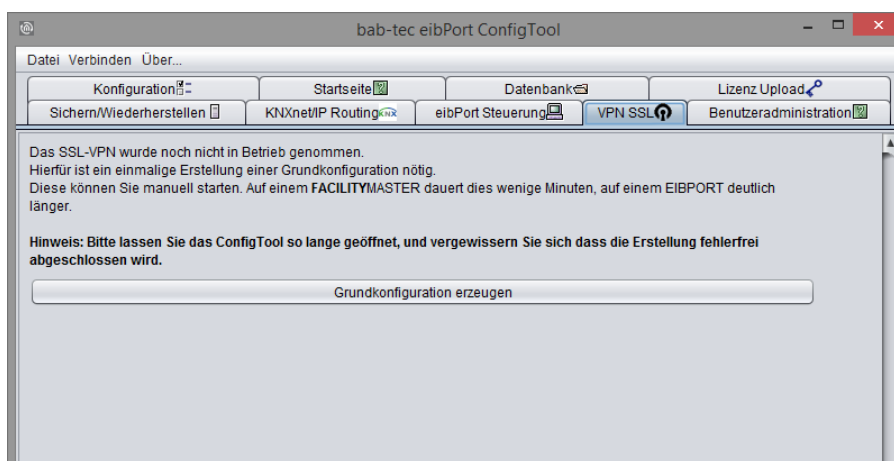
bab-tec eibPort ConfigTool

Datei Verbinden Über...

Konfiguration | Startseite | Datenbank | Lizenz Upload
Sichern/Wiederherstellen | KNXnet/IP Routing KNX | eibPort Steuerung | VPN SSL | Benutzeradministration

Das SSL-VPN wurde noch nicht in Betrieb genommen.
Hierfür ist ein einmalige Erstellung einer Grundkonfiguration nötig.
Diese können Sie manuell starten. Auf einem FACILITYMASTER dauert dies wenige Minuten, auf einem EIBPORT deutlich länger.

Hinweis: Bitte lassen Sie das ConfigTool so lange geöffnet, und vergewissern Sie sich dass die Erstellung fehlerfrei abgeschlossen wird.

Grundkonfiguration erzeugen